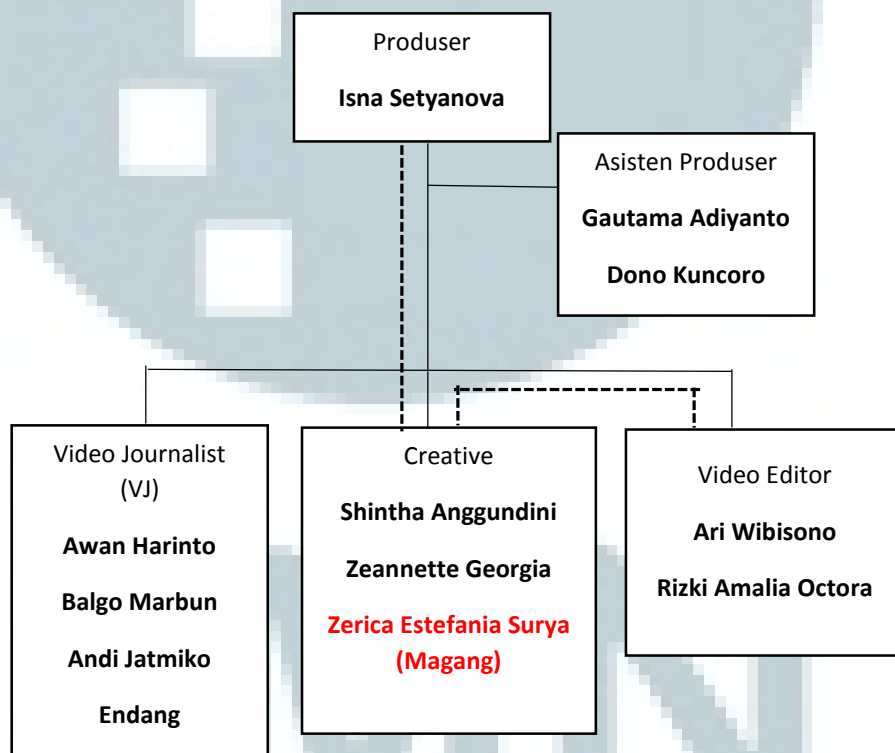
Produser

**Isna Setyanova**

Asisten Produser

**Gautama Adiyanto**

**Dono Kuncoro**

Video Journalist (VJ)

**Awan Harinto**

**Balgo Marbun**

**Andi Jatmiko**

**Endang**

Creative

**Shintha Anggundini**

**Zeannette Georgia**

**Zerica Estefania Surya (Magang)**

Video Editor

**Ari Wibisono**

**Rizki Amalia Octora**